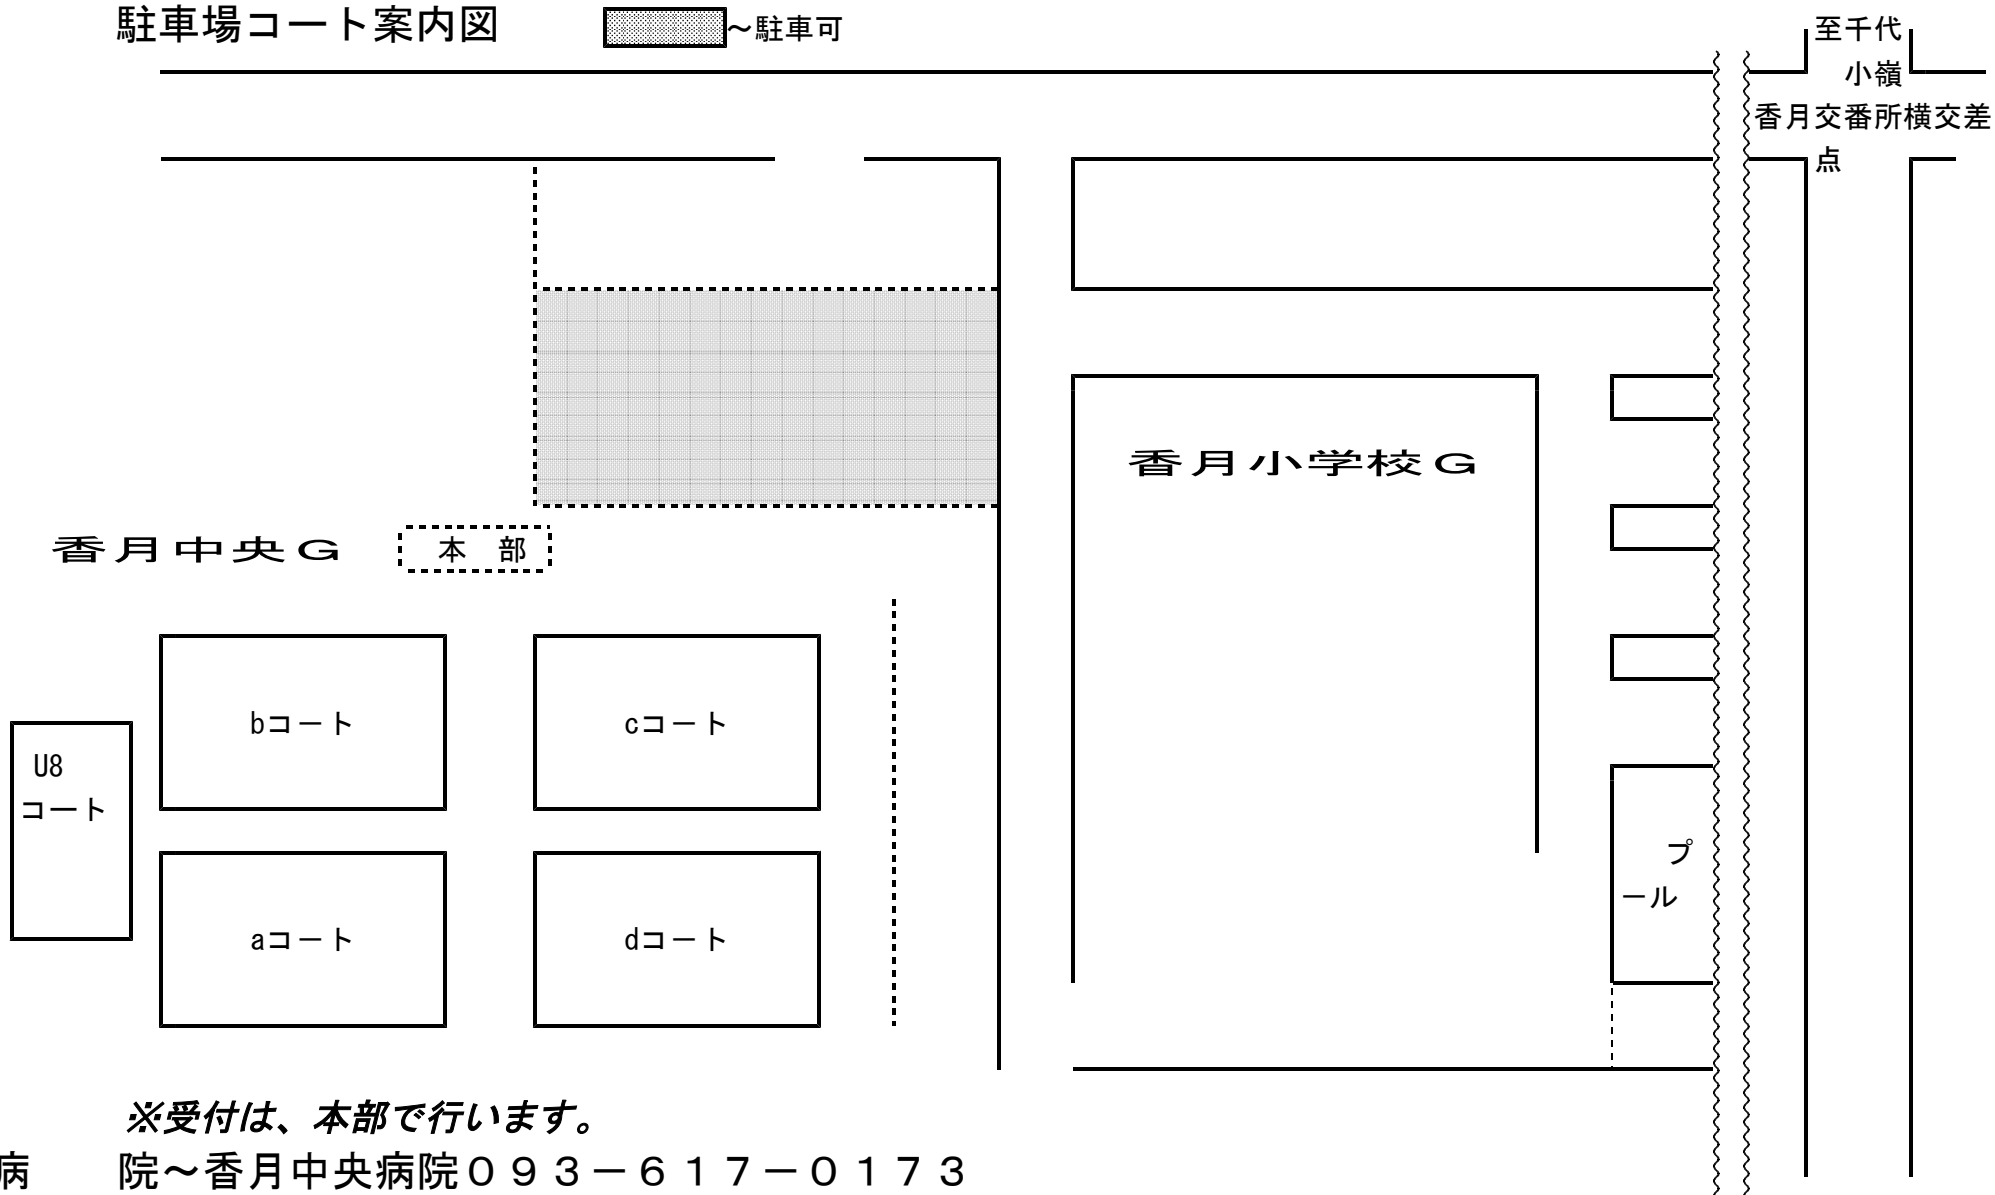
駐車場コート案内図

~駐車可

至千代

小嶺

香月交番所横交差点

香月小学校G

香月中央G

本 部

bコート

cコート

U8 コート

aコート

dコート

プール

※受付は、本部で行います。

病　　院~香月中央病院０９３－６１７－０１７３